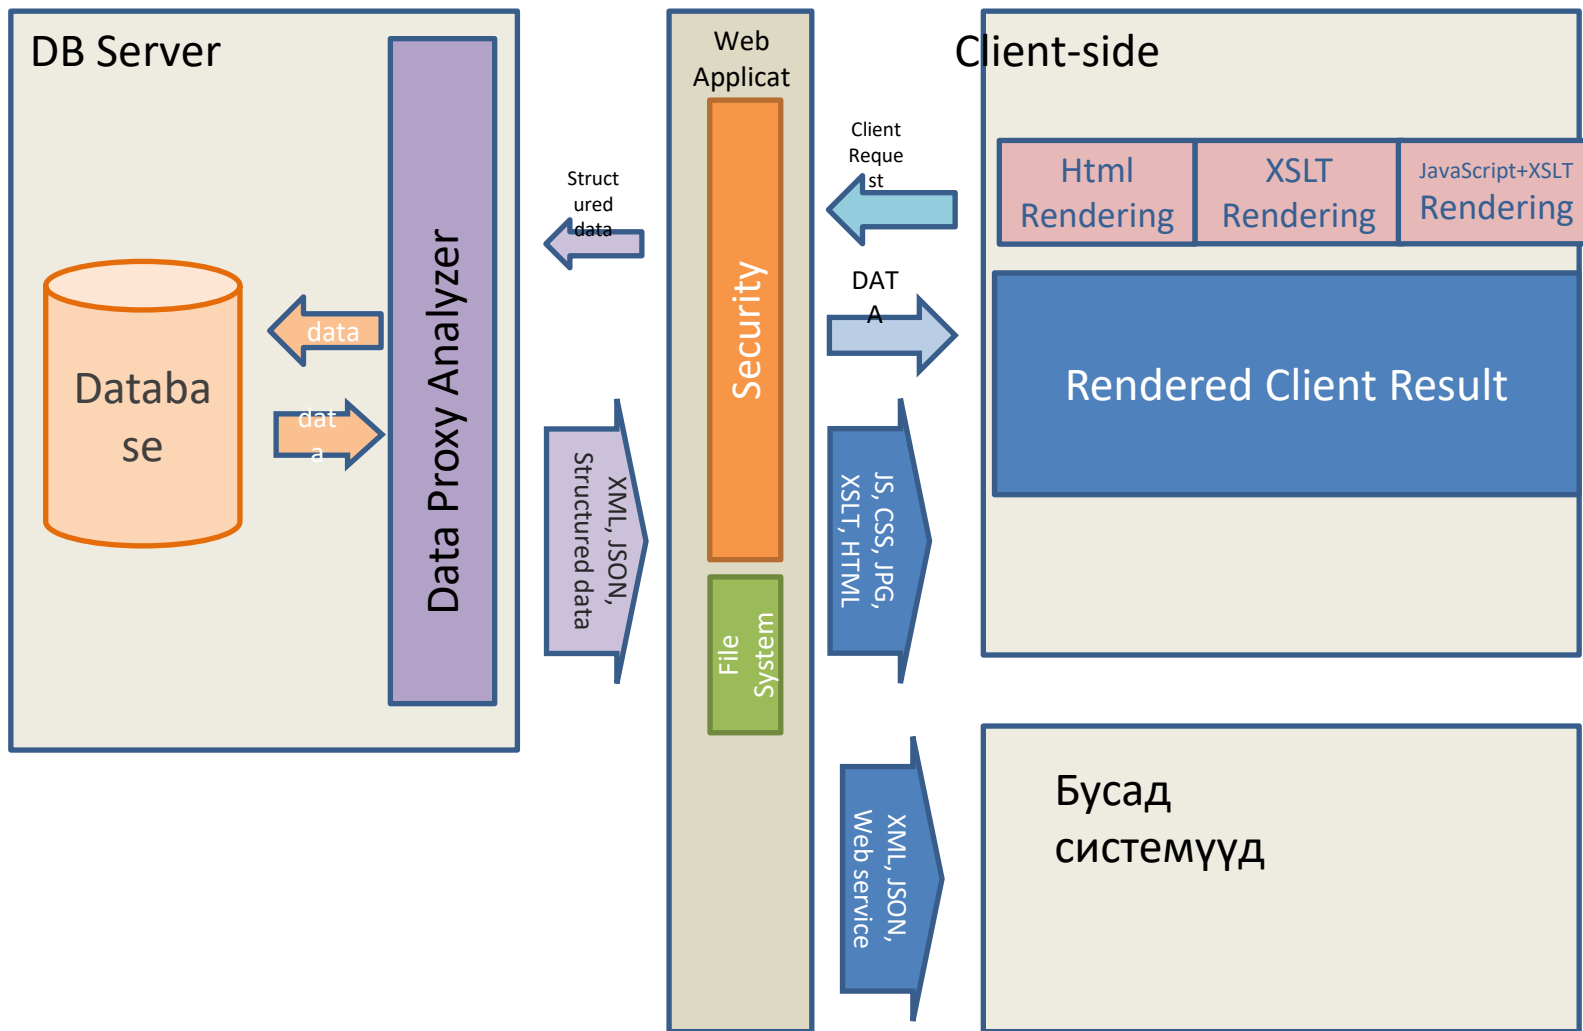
DB Server

Databa se

data

dat a

Data Proxy Analyzer

Struct ured data

XML, JSON, Structured data

Web Applicat

Security

File System

Client-side

Client Reque st

Html Rendering

XSLT Rendering

JavaScript+XSLT Rendering

DAT A

Rendered Client Result

JS, CSS, JPG, XSLT, HTML

XML, JSON, Web service

Бусад системүүд